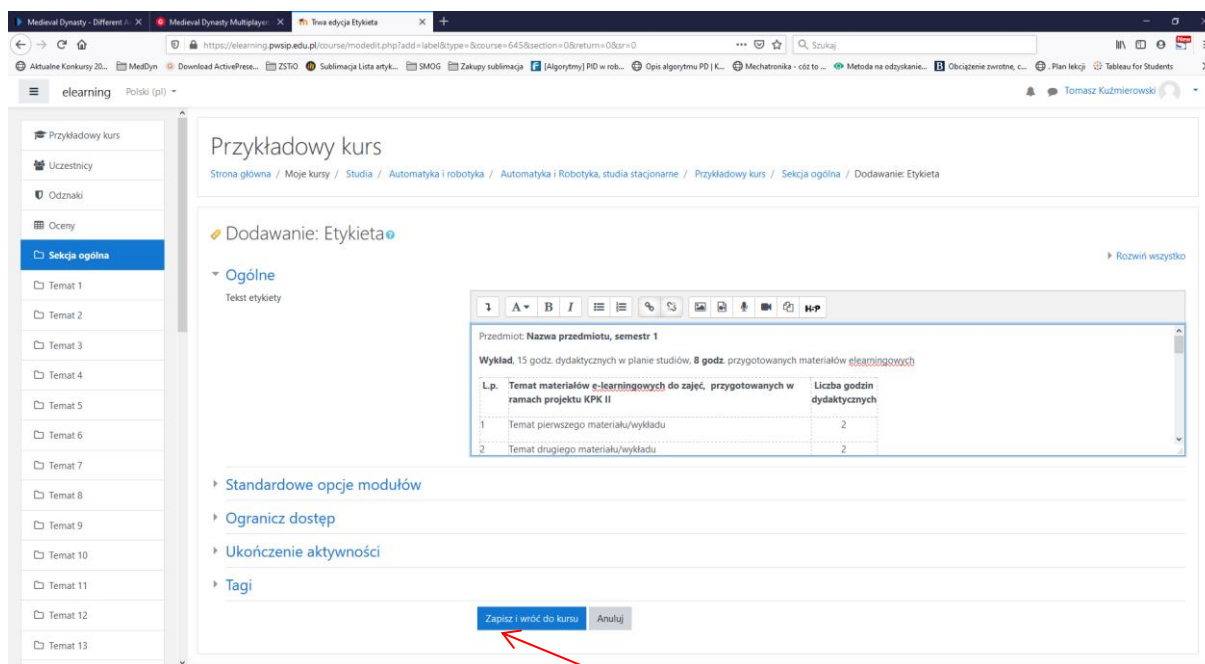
Medieval Dynasty - Different A ✕ | Medieval Dynasty Multiplayer ✕ | Trwa edycja Etykieta ✕ | +

https://elearning.pwsip.edu.pl/course/modedit.php?add=label&type=&course=645&section=0&return=0&sr=0

Szukaj

Aktualne Konkursy 20... | MedDyn | Download ActivePrese... | ZSTiO | Sublimacja Lista artyk... | SMOG | Zakupy sublimacja | [Algorytmy] PID w rob... | Opis algorytmu PD | K... | Mechatronika - cóż to ... | Metoda na odzyskanie... | Obciążenie zwrotne, c... | Plan lekcji | Tableau for Students

elearning Polski (pl)

Tomasz Kuźmierowski

Przykładowy kurs
Uczestnicy
Odznaki
Oceny
Sekcja ogólna
Temat 1
Temat 2
Temat 3
Temat 4
Temat 5
Temat 6
Temat 7
Temat 8
Temat 9
Temat 10
Temat 11
Temat 12
Temat 13

Przykładowy kurs

Strona główna / Moje kursy / Studia / Automatyka i robotyka / Automatyka i Robotyka, studia stacjonarne / Przykładowy kurs / Sekcja ogólna / Dodawanie: Etykieta

Dodawanie: Etykieta

Rozwiń wszystko

Ogólne

Tekst etykiety

Przedmiot: **Nazwa przedmiotu, semestr 1**

**Wykład**, 15 godz. dydaktycznych w planie studiów, **8 godz**. przygotowanych materiałów elearningowych

| L.p. | Temat materiałów e-learningowych do zajęć, przygotowanych w ramach projektu KPK II | Liczba godzin dydaktycznych |
|---|---|---|
| 1 | Temat pierwszego materiału/wykładu | 2 |
| 2 | Temat drugiego materiału/wykładu | 2 |

Standardowe opcje modułów

Ogranicz dostęp

Ukończenie aktywności

Tagi

Zapisz i wróć do kursu | Anuluj